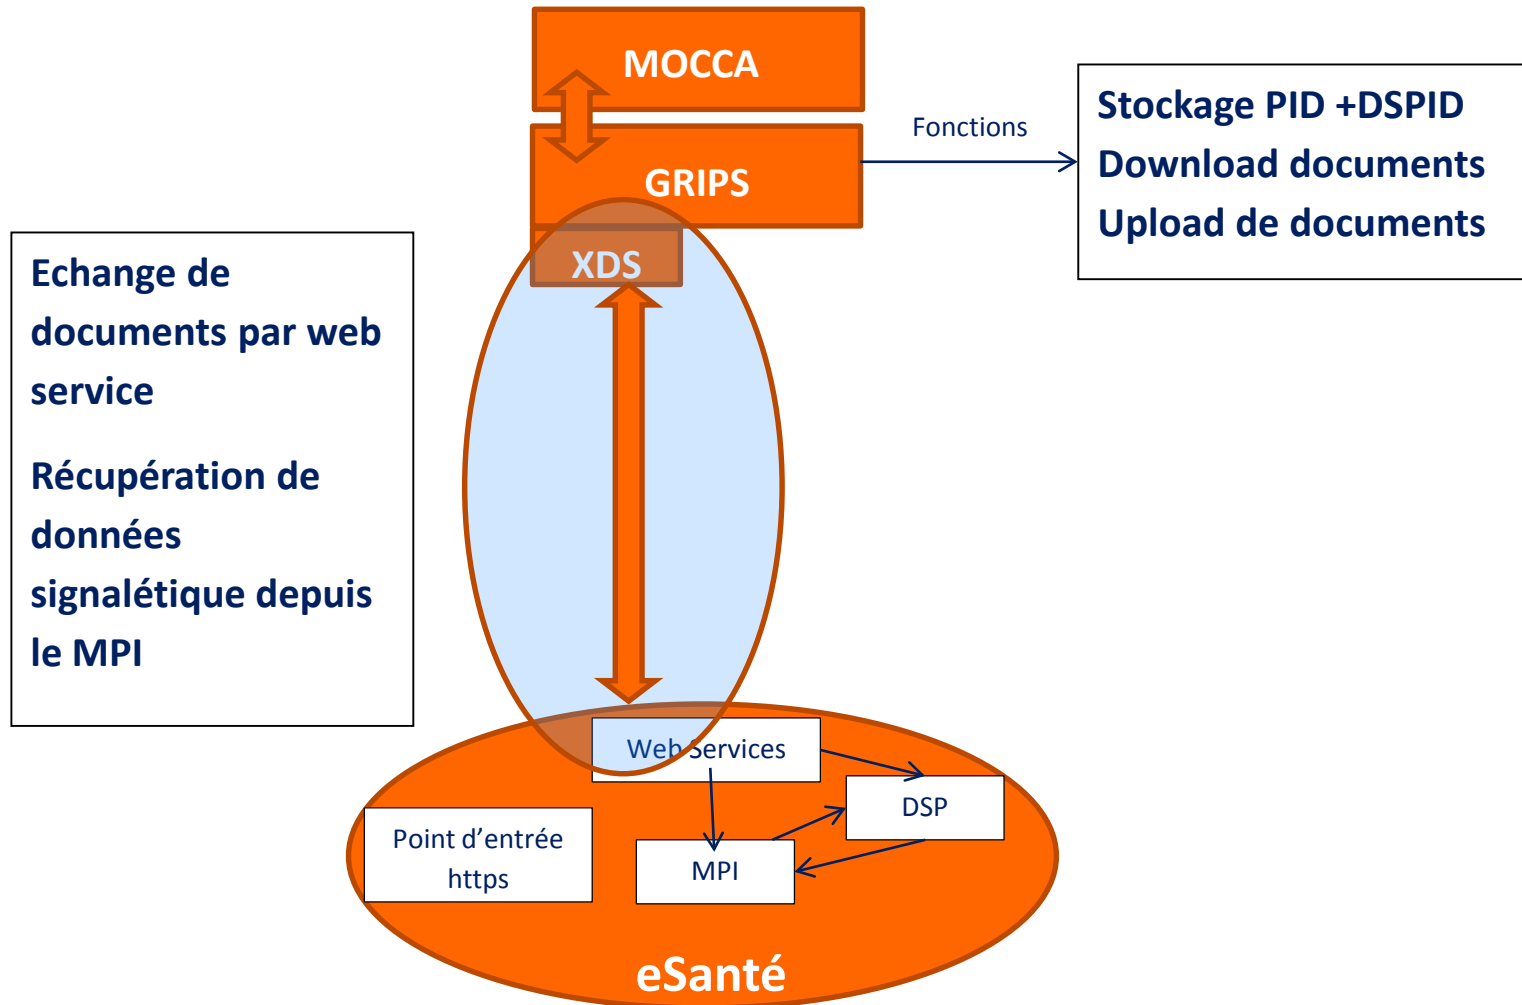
MOCCA

GRIPS

Fonctions

Stockage PID +DSPID
Download documents
Upload de documents

XDS

Echange de documents par web service

Récupération de données signalétique depuis le MPI

Web Services

DSP

Point d'entrée https

MPI

eSanté